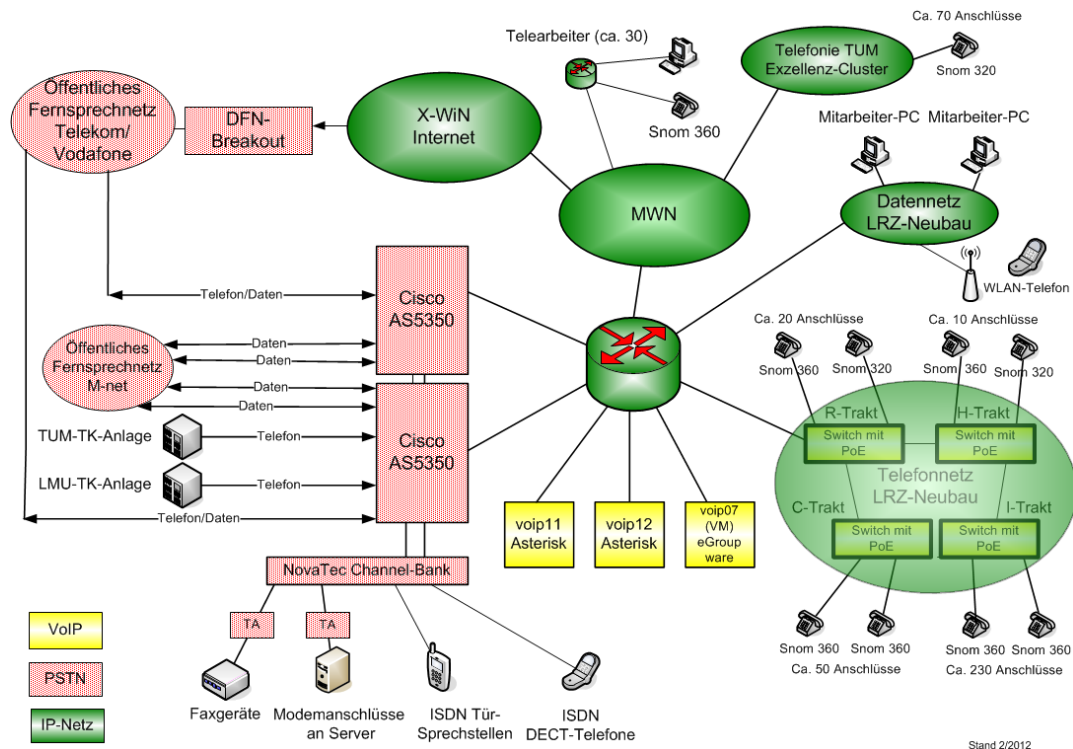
Öffentliches Fernsprechnetz Telekom/ Vodafone

DFN-Breakout

X-WiN Internet

Telearbeiter (ca. 30)

Snom 360

Telefonie TUM Exzellenz-Cluster

Ca. 70 Anschlüsse

Snom 320

Mitarbeiter-PC

Mitarbeiter-PC

MWN

Datennetz LRZ-Neubau

WLAN-Telefon

Telefon/Daten

Cisco AS5350

Öffentliches Fernsprechnetz M-net

Daten

Daten

Daten

Daten

TUM-TK-Anlage

Telefon

Cisco AS5350

LMU-TK-Anlage

Telefon

Telefon/Daten

Ca. 20 Anschlüsse

Ca. 10 Anschlüsse

Snom 360

Snom 320

Snom 360

Snom 320

R-Trakt

H-Trakt

Switch mit PoE

Switch mit PoE

Telefonnetz LRZ-Neubau

C-Trakt

I-Trakt

Switch mit PoE

Switch mit PoE

voip11 Asterisk

voip12 Asterisk

voip07 (VM) eGroup ware

NovaTec Channel-Bank

TA

TA

VoIP

PSTN

IP-Netz

Faxgeräte

Modemanschlüsse an Server

ISDN Tür-Sprechstellen

ISDN DECT-Telefone

Snom 360

Snom 360

Ca. 50 Anschlüsse

Snom 360

Snom 360

Ca. 230 Anschlüsse

Stand 2/2012